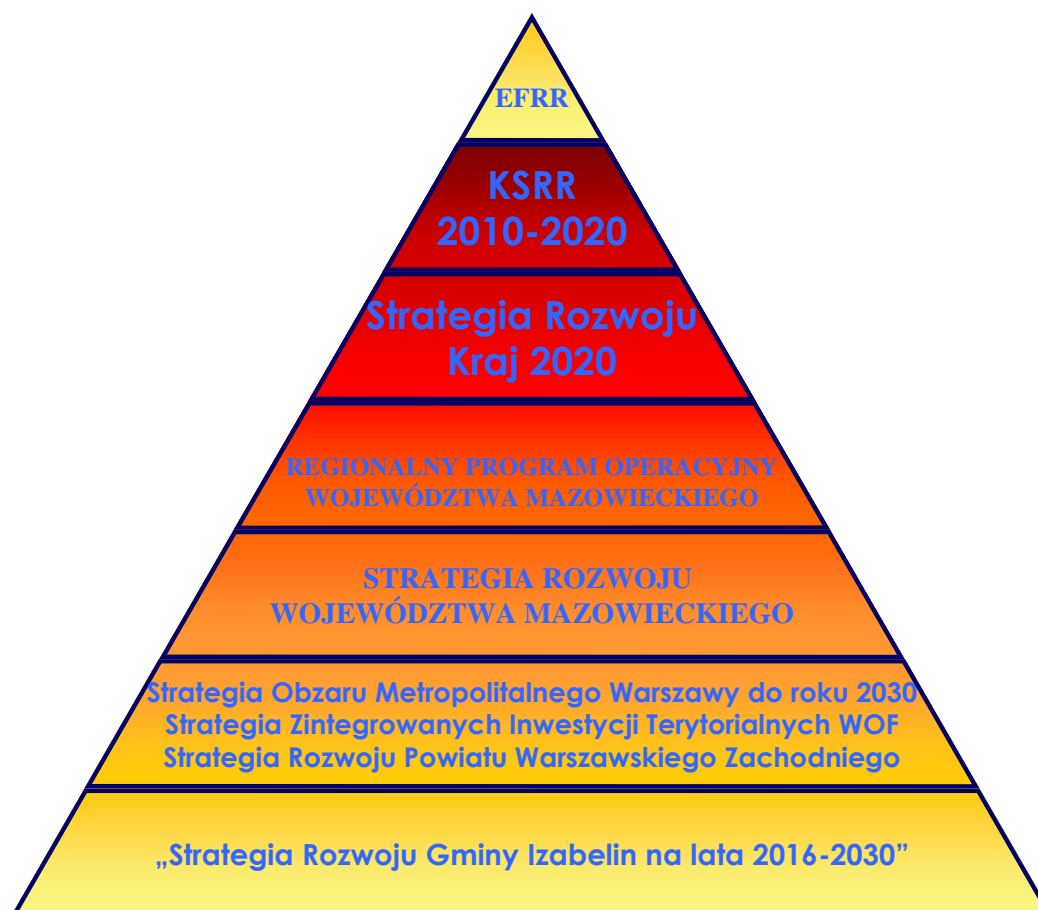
EFRR

KSRR 2010-2020

Strategia Rozwoju Kraj 2020

REGIONALNY PROGRAM OPERACYJNY WOJEWÓDZTWA MAZOWIECKIEGO

STRATEGIA ROZWOJU WOJEWÓDZTWA MAZOWIECKIEGO

Strategia Obzaru Metropolitalnego Warszawy do roku 2030
Strategia Zintegrowanych Inwestycji Terytorialnych WOF
Strategia Rozwoju Powiatu Warszawskiego Zachodniego

„Strategia Rozwoju Gminy Izabelin na lata 2016-2030”